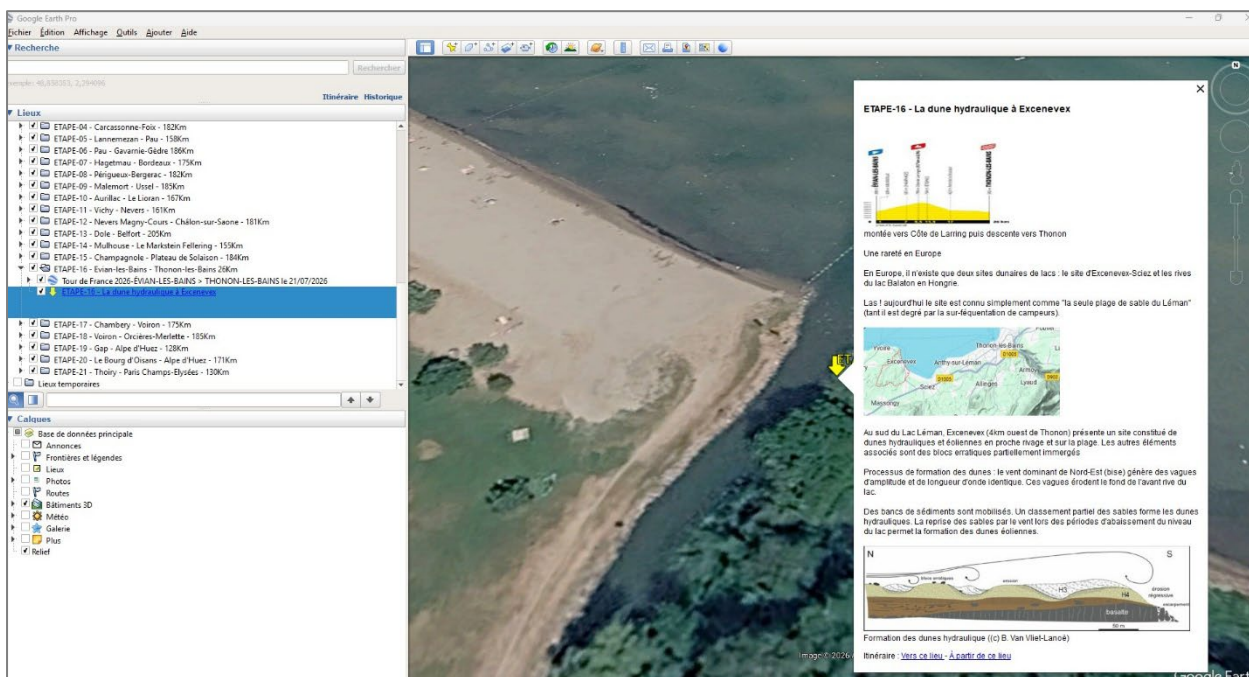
Google Earth Pro

Fichier Édition Affichage Outils Ajouter Aide

▼Recherche

Rechercher

exemple: 46,558353, 2,294086

Itinéraire Historique

▼Lieux

ETAPE-04 - Carcassonne-Foix - 182Km
ETAPE-05 - Lannemezan - Pau - 158Km
ETAPE-06 - Pau - Gavarnie-Gèdre 186Km
ETAPE-07 - Hagetmau - Bordeaux - 175Km
ETAPE-08 - Périgueux-Bergerac - 182Km
ETAPE-09 - Malemort - Ussel - 185Km
ETAPE-10 - Aurillac - Le Lioran - 167Km
ETAPE-11 - Vichy - Nevers - 161Km
ETAPE-12 - Nevers Magny-Cours - Châlon-sur-Saone - 181Km
ETAPE-13 - Dole - Belfort - 205Km
ETAPE-14 - Mulhouse - Le Markstein Fellering - 155Km
ETAPE-15 - Champagnole - Plateau de Solaison - 184Km
ETAPE-16 - Evian-les-Bains - Thonon-les-Bains 26Km
Tour de France 2026-ÉVIAN-LES-BAINS > THONON-LES-BAINS le 21/07/2026
ETAPE-16 - La dune hydraulique à Excenevex
ETAPE-17 - Chambery - Voiron - 175Km
ETAPE-18 - Voiron - Orcières-Merlette - 185Km
ETAPE-19 - Gap - Alpe d'Huez - 128Km
ETAPE-20 - Le Bourg d'Oisans - Alpe d'Huez - 171Km
ETAPE-21 - Thoiry - Paris Champs-Elysées - 130Km
Lieux temporaires

▼Calques

Base de données principale
Annonces
Frontières et légendes
Lieux
Photos
Routes
Bâtiments 3D
Météo
Galerie
Plus
Relief

ETAPE-16 - La dune hydraulique à Excenevex

ÉVIAN-LES-BAINS
THONON-LES-BAINS

montée vers Côte de Larring puis descente vers Thonon

Une rareté en Europe

En Europe, il n'existe que deux sites dunaires de lacs : le site d'Excenevex-Sciez et les rives du lac Balaton en Hongrie.

Las ! aujourd'hui le site est connu simplement comme "la seule plage de sable du Léman" (tant il est degré par la sur-féquentation de campeurs).

Yvoire
Excenevex
Thonon-les-Bains
Anthy-sur-Léman
Armoy
Sciez
Allinges
Lyaud
Massongy
D1005

Au sud du Lac Léman, Excenevex (4km ouest de Thonon) présente un site constitué de dunes hydrauliques et éoliennes en proche rivage et sur la plage. Les autres éléments associés sont des blocs erratiques partiellement immergés

Processus de formation des dunes : le vent dominant de Nord-Est (bise) génère des vagues d'amplitude et de longueur d'onde identique. Ces vagues érodent le fond de l'avant rive du lac.

Des bancs de sédiments sont mobilisés. Un classement partiel des sables forme les dunes hydrauliques. La reprise des sables par le vent lors des périodes d'abaissement du niveau du lac permet la formation des dunes éoliennes.

N
S
blocs erratiques
H3
H4
érosion
basalte
50 m

Formation des dunes hydraulique ((c) B. Van Vliet-Lanoé)

Itinéraire : Vers ce lieu - À partir de ce lieu

Image © 2026

Google Earth